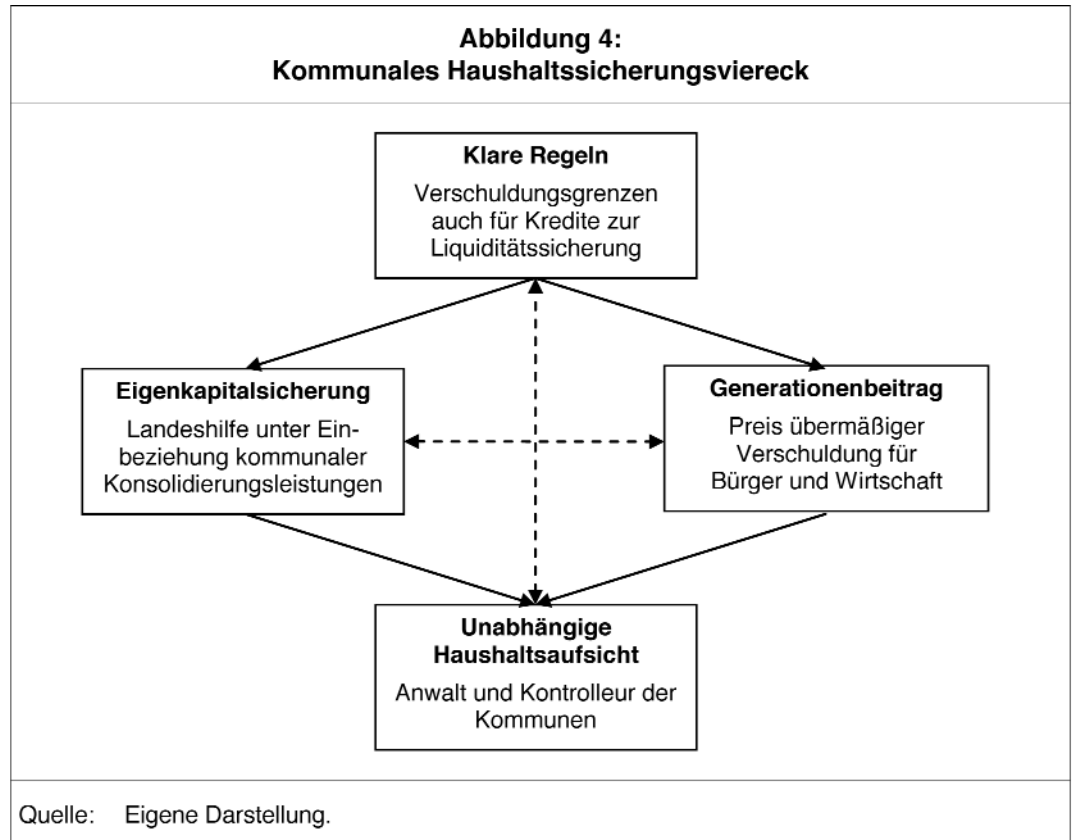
Abbildung 4:
Kommunales Haushaltssicherungsviereck

Klare Regeln

Verschuldungsgrenzen auch für Kredite zur Liquiditätssicherung

Eigenkapitalsicherung

Landeshilfe unter Einbeziehung kommunaler Konsolidierungsleistungen

Generationenbeitrag

Preis übermäßiger Verschuldung für Bürger und Wirtschaft

Unabhängige Haushaltsaufsicht

Anwalt und Kontrolleur der Kommunen

Quelle: Eigene Darstellung.